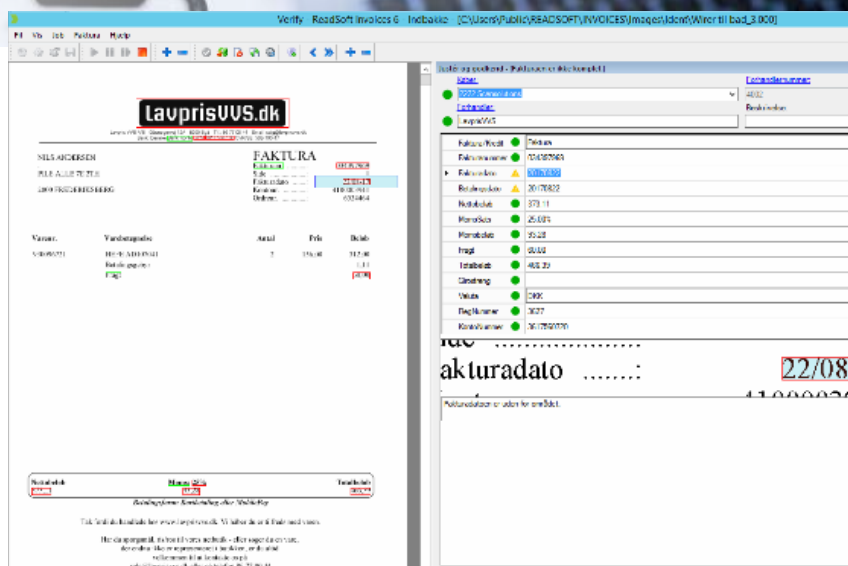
Verify ReadSoft Invoices 6 Indbakke [C:\Users\Public\READSOFT\INVOICES\Images\Ident\Wiren til bad_3.000]

Fil Vis Job Faktura Hjælp

LavprisVVS.dk

NILS ANDERSEN

FAKTURA

Varenr. Varebetegnelse Antal Pris Beløb

Nettobeløb Moms Totalbeløb

Betalingsform: Bankindbetaling eller MobilePay

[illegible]

Firma

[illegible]

Leverandørnummer

4032

Leverandør

Beskrivelse

LavprisVVS

| | | |
|---|---|---|
| Faktura/Kredit | | Faktura |
| Fakturanummer | | 424352963 |
| Fakturadato | | 20170822 |
| Betalingsdato | | 20170822 |
| Nettobeløb | | 373.11 |
| MomsSats | | 25.00% |
| Momsbeløb | | 93.28 |
| Fragt | | 0.00 |
| Totalbeløb | | 466.39 |
| Girokode | | |
| Valuta | | DKK |
| RegNummer | | 3027 |
| KontoNummer | | 3617590370 |

akturadato .......: 22/08

Fakturadatoen er uden for området.